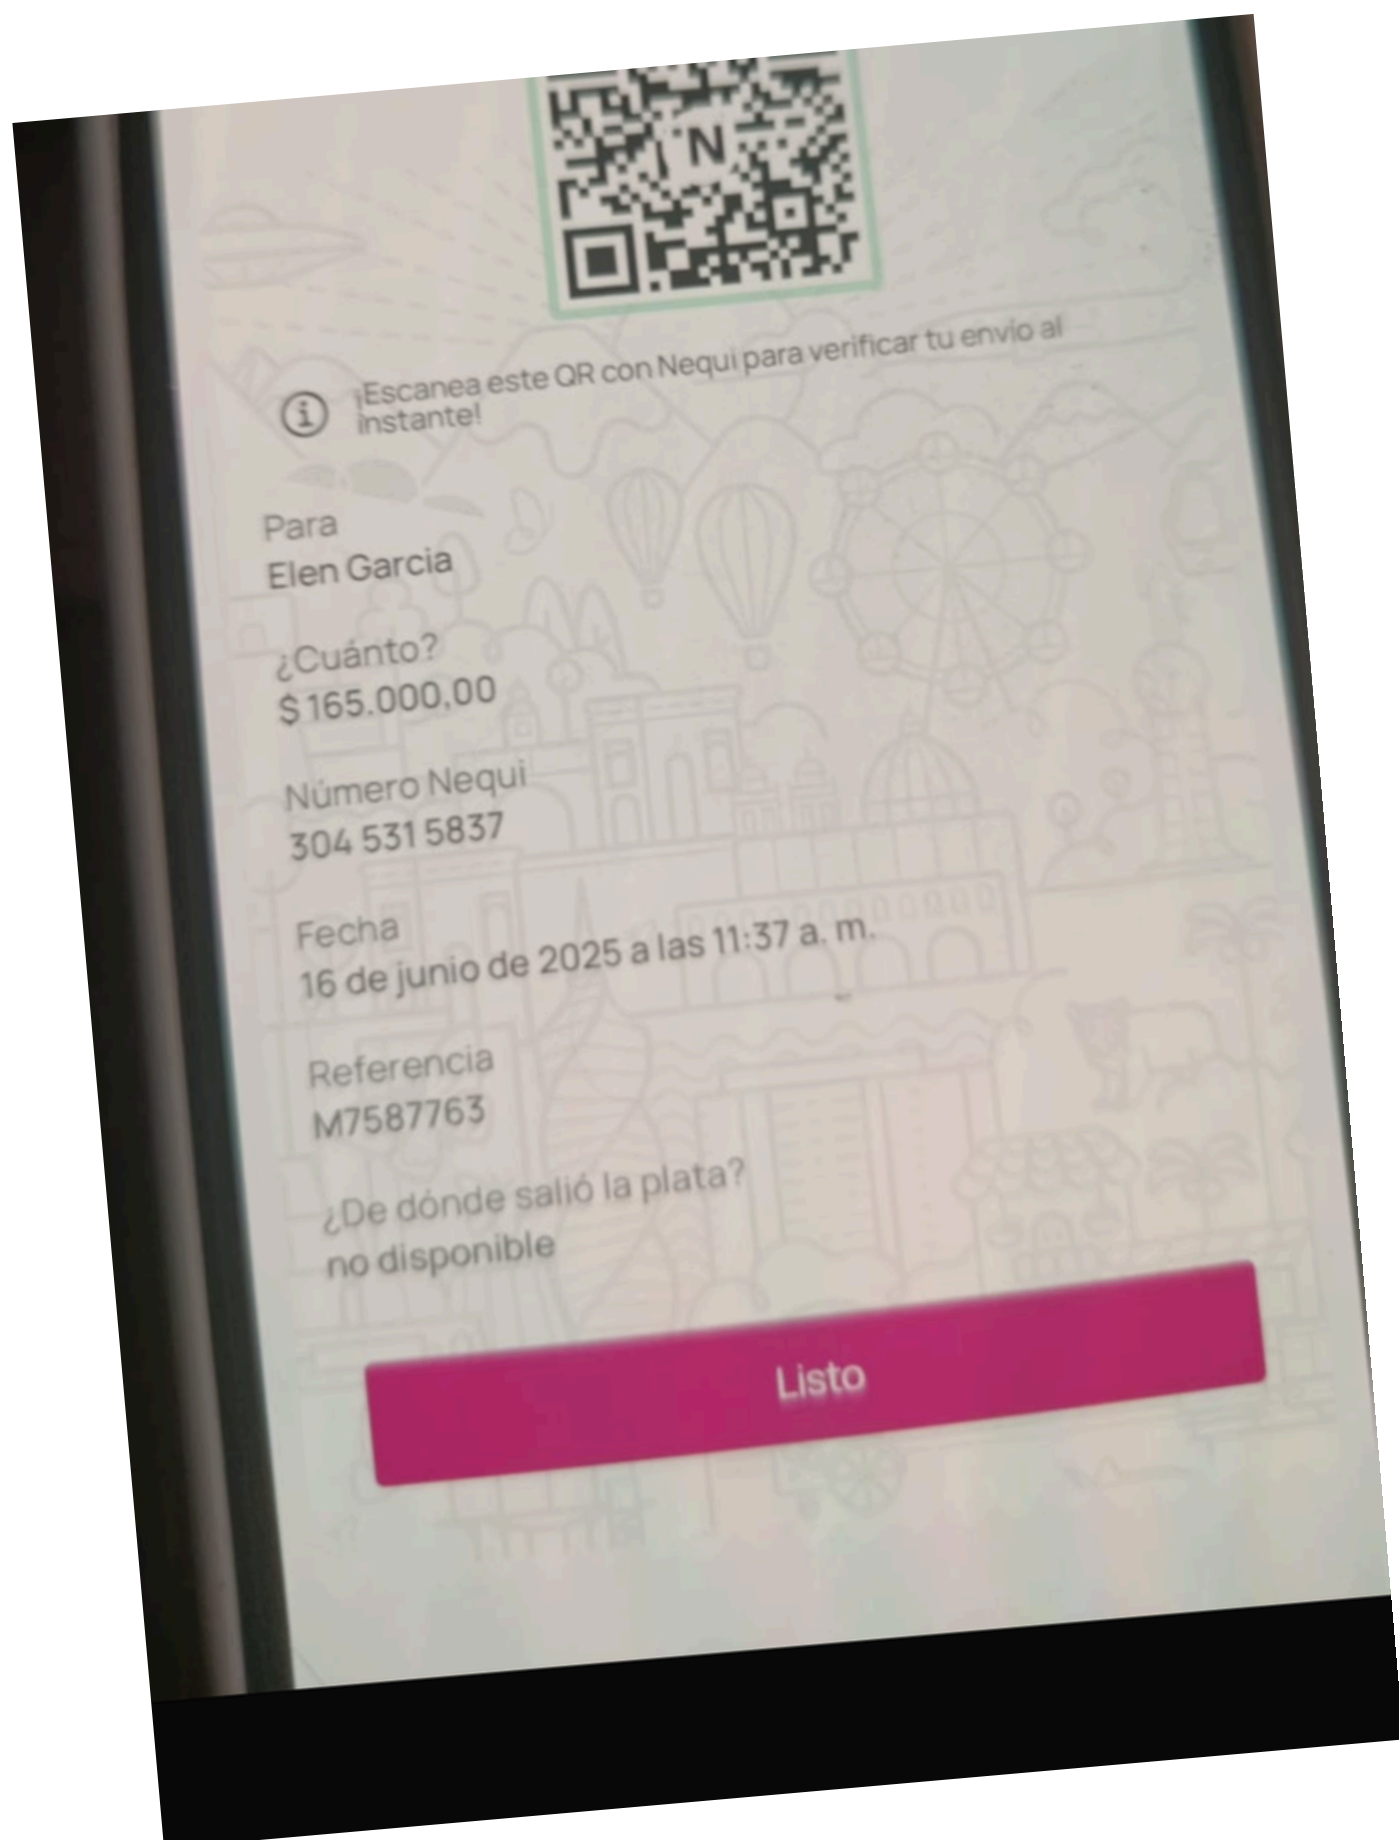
N

¡Escanea este QR con Nequi para verificar tu envio al instante!

Para
Elen Garcia

¿Cuánto?
$ 165.000,00

Número Nequi
304 531 5837

Fecha
16 de junio de 2025 a las 11:37 a. m.

Referencia
M7587763

¿De dónde salió la plata?
no disponible

Listo